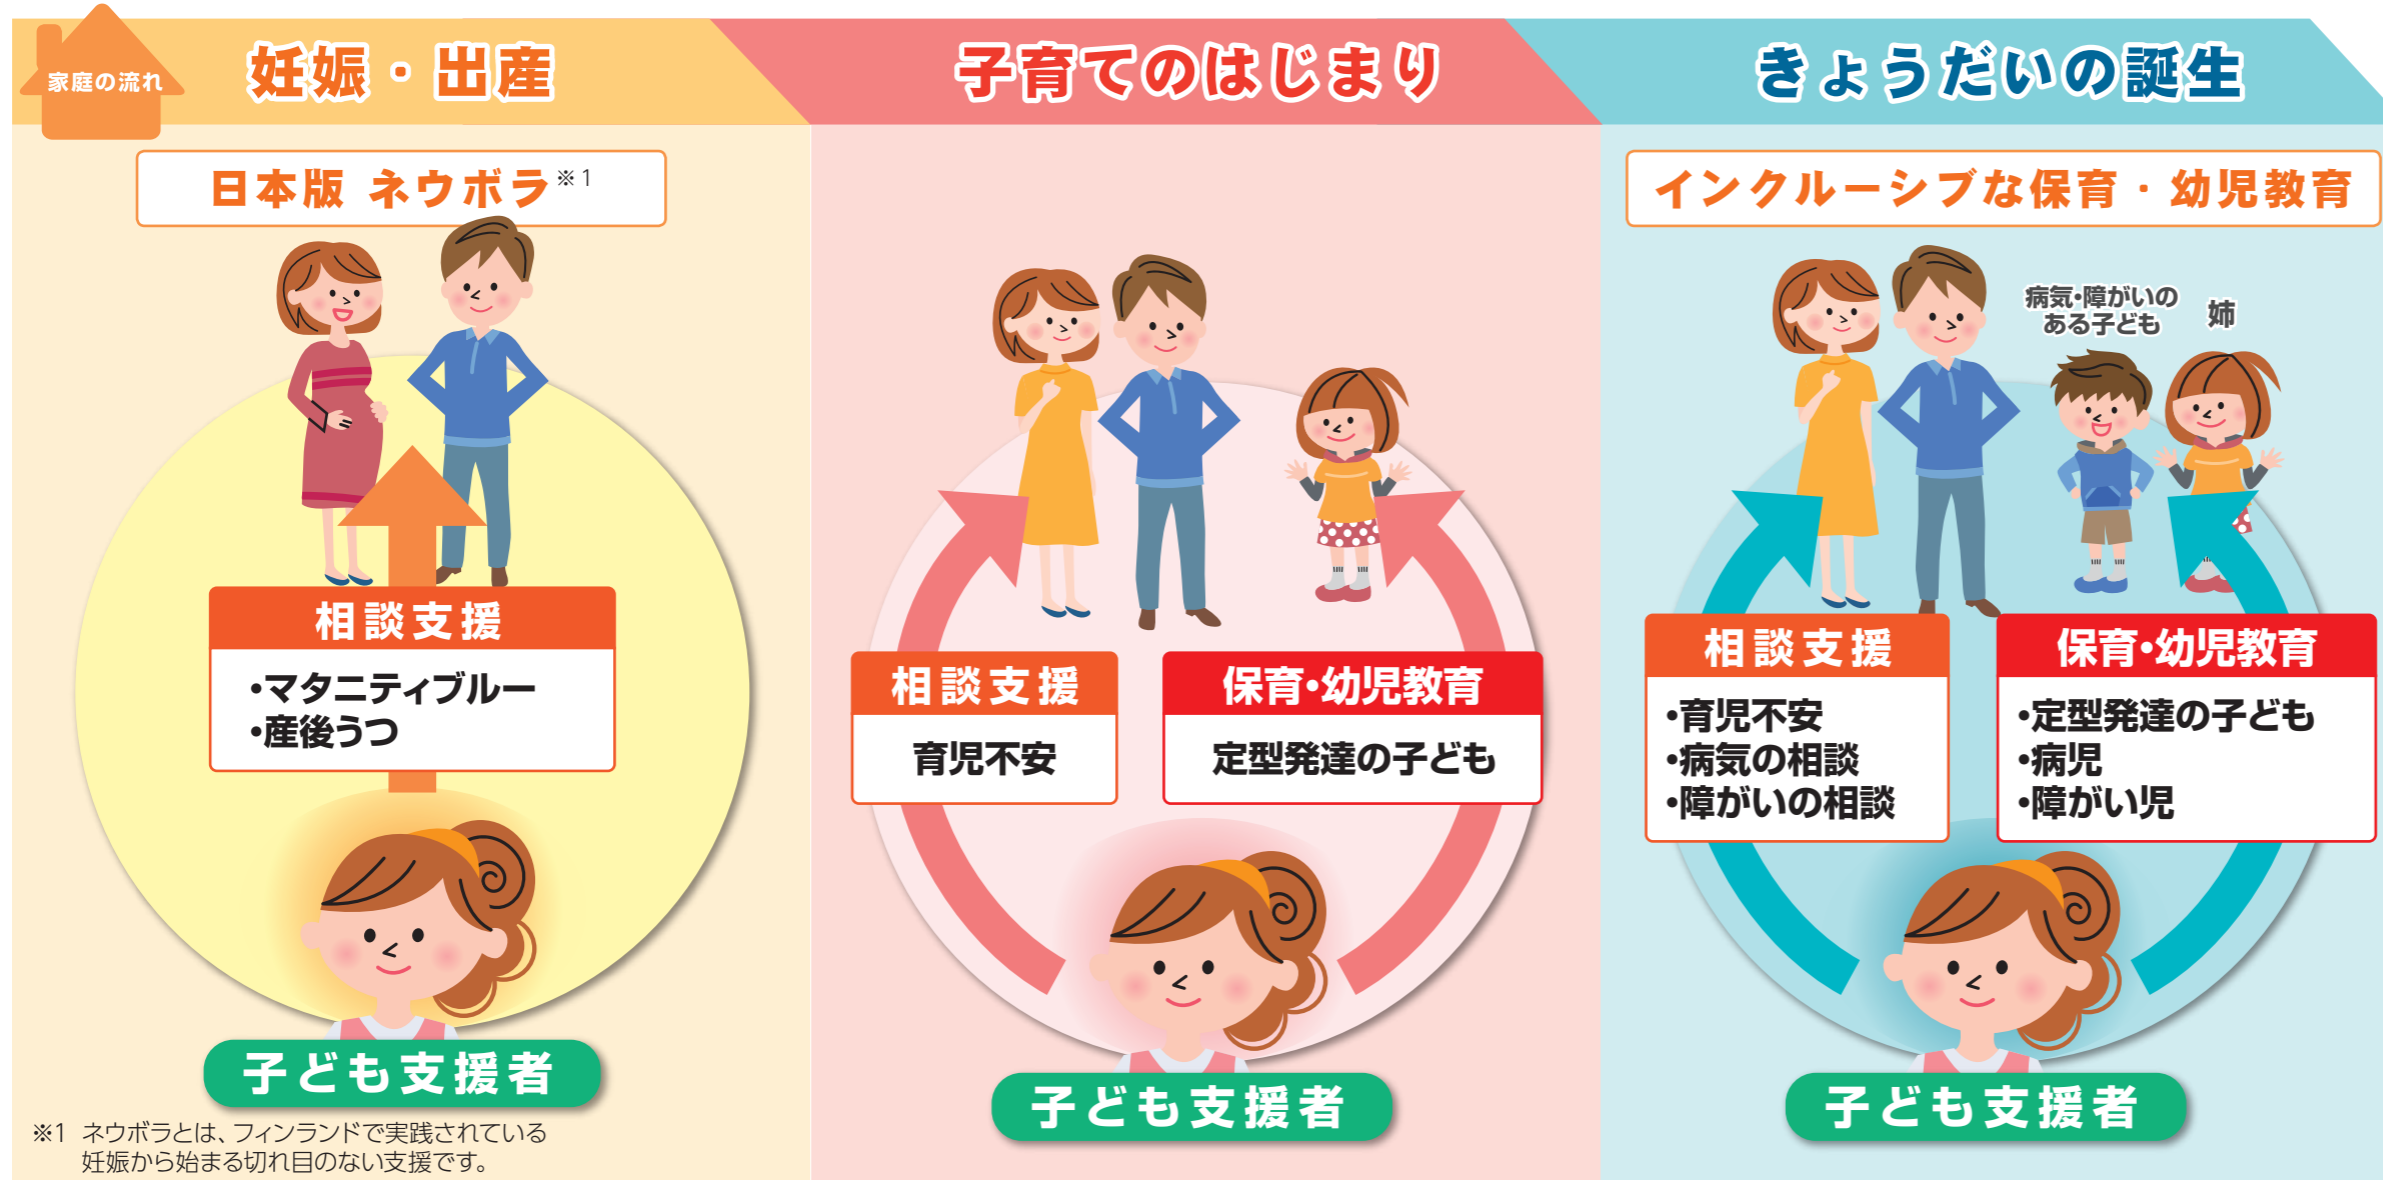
家庭の流れ

妊娠・出産

日本版 ネウボラ※1

相談支援

•マタニティブルー
•産後うつ

子ども支援者

※1 ネウボラとは、フィンランドで実践されている妊娠から始まる切れ目のない支援です。

子育てのはじまり

相談支援

育児不安

保育•幼児教育

定型発達の子ども

子ども支援者

きょうだいの誕生

インクルーシブな保育・幼児教育

病気•障がいのある子ども

姉

相談支援

•育児不安
•病気の相談
•障がいの相談

保育•幼児教育

•定型発達の子ども
•病児
•障がい児

子ども支援者